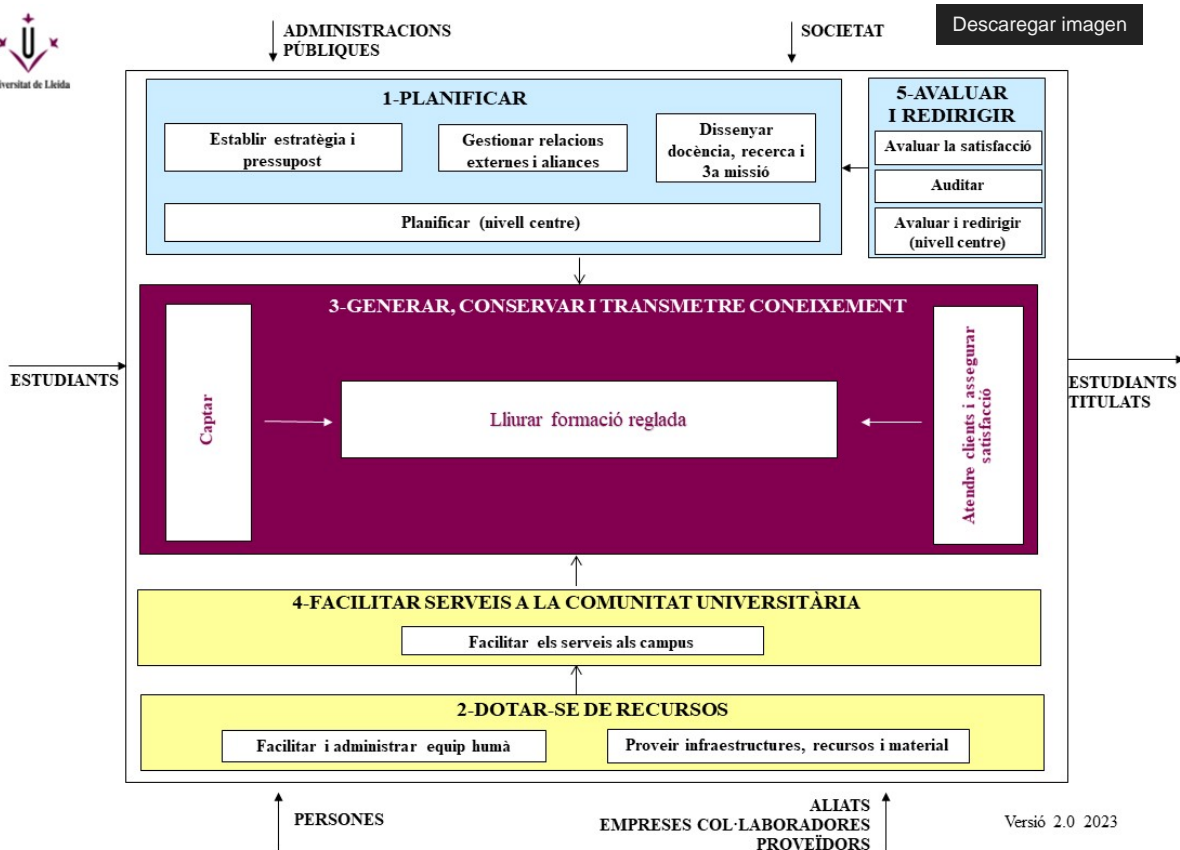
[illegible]versitat de Lleida

ADMINISTRACIONS PÚBLIQUES

SOCIETAT

Descaregar imagen

1-PLANIFICAR

Establir estratègia i pressupost

Gestionar relacions externes i aliances

Dissenyar docència, recerca i 3a missió

Planificar (nivell centre)

5-AVALUAR I REDIRIGIR

Avaluar la satisfacció

Auditar

Avaluar i redirigir (nivell centre)

3-GENERAR, CONSERVAR I TRANSMETRE CONEIXEMENT

ESTUDIANTS

Captar

Lliurar formació reglada

Atendre clients i assegurar satisfacció

ESTUDIANTS TITULATS

4-FACILITAR SERVEIS A LA COMUNITAT UNIVERSITÀRIA

Facilitar els serveis als campus

2-DOTAR-SE DE RECURSOS

Facilitar i administrar equip humà

Proveir infraestructures, recursos i material

PERSONES

ALIATS
EMPRESES COL·LABORADORES
PROVEÏDORS

Versió 2.0 2023